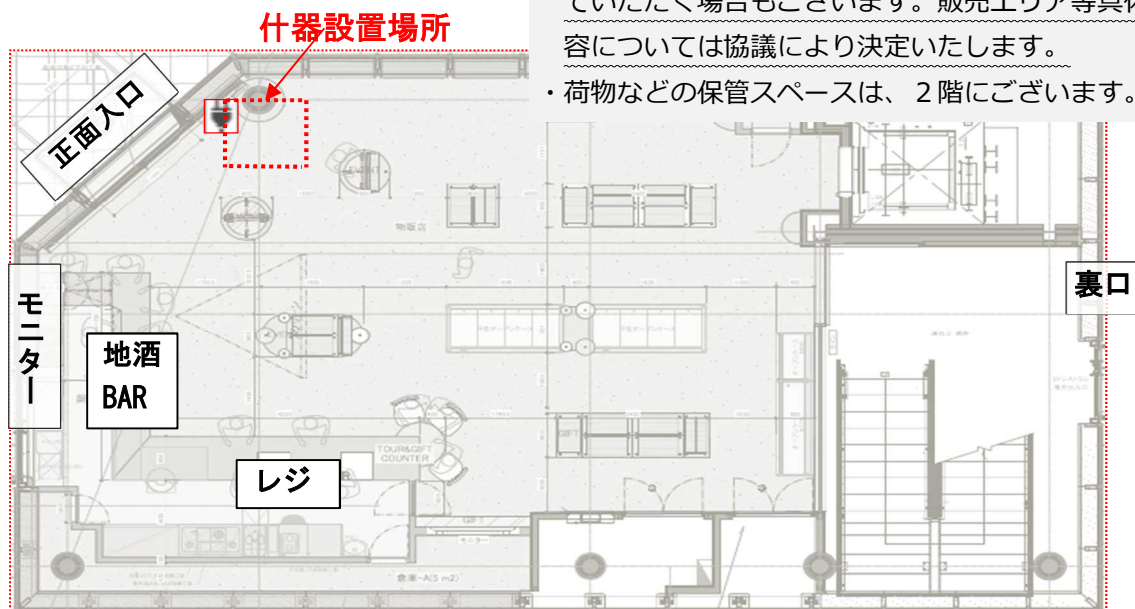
什器設置場所

ていただく場合もございます。販売エリア等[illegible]
容については協議により決定いたします。
・荷物などの保管スペースは、２階にございます。

正面入口

物販店

モニター

地酒
BAR

TOUR&GIFT COUNTER

レジ

裏口

倉庫-A(5 m2)